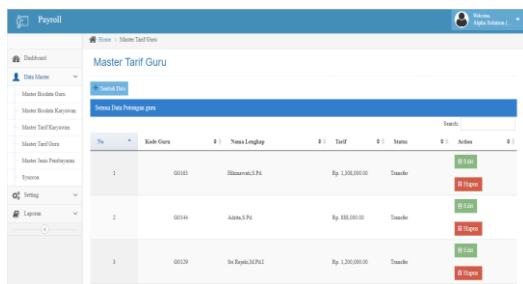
Payroll

Welcome, Alpha Solution (...

Home > Master Tarif Guru

Dashboard
Data Master
Master Biodata Guru
Master Biodata Karyawan
Master Tarif Karyawan
Master Tarif Guru
Master Jenis Pembayaran
Syncron
Setting
Laporan

Master Tarif Guru

+ Tambah Data

Semua Data Potongan guru

Search:

| No | Kode Guru | Nama Lengkap | Tarif | Status | Action |
|---|---|---|---|---|---|
| 1 | G0163 | Hikmawati,S.Pd. | Rp. 1,300,000.00 | Transfer | Edit Hapus |
| 2 | G0144 | Adinta,S.Pd. | Rp. 880,000.00 | Transfer | Edit Hapus |
| 3 | G0129 | Sri.Rejeki,M.Pd.I | Rp. 1,200,000.00 | Transfer | Edit Hapus |